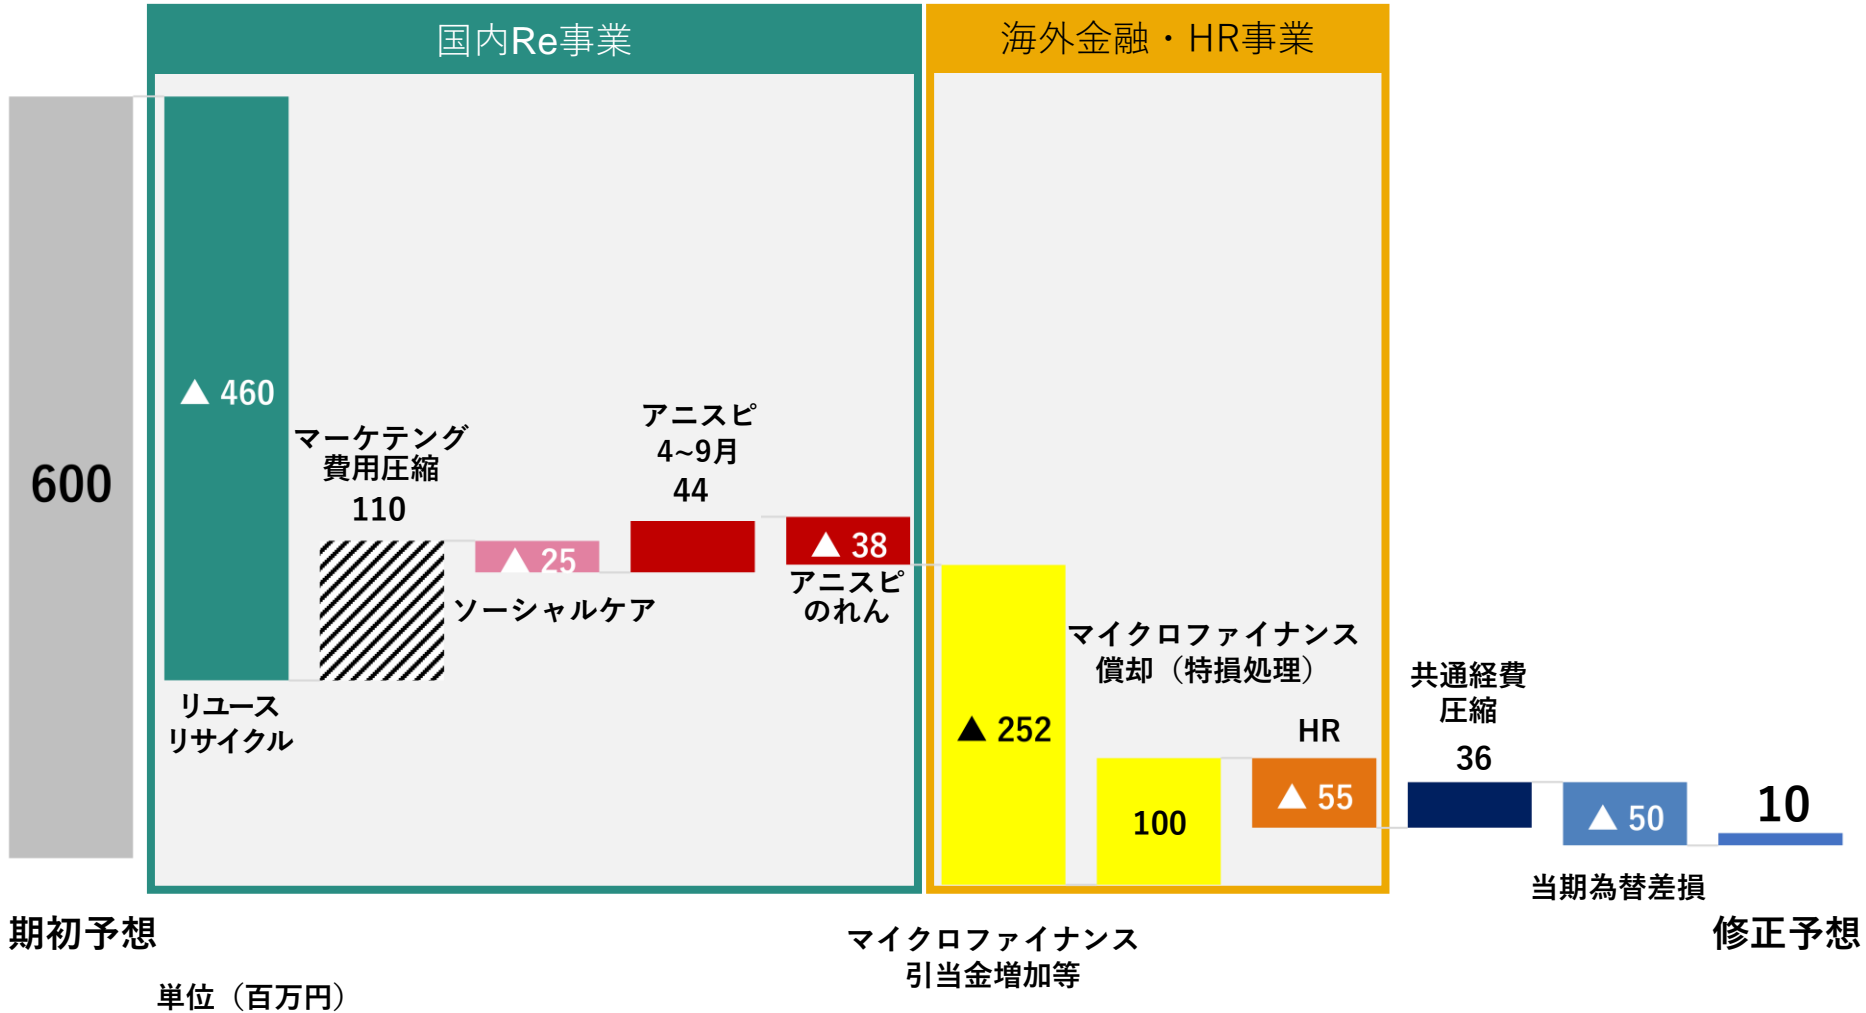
国内Re事業

海外金融・HR事業

600

▲ 460

リユース
リサイクル

マーケテング
費用圧縮
110

▲ 25

ソーシャルケア

アニスピ
4~9月
44

▲ 38

アニスピ
のれん

▲ 252

マイクロファイナンス
償却（特損処理）

100

HR

▲ 55

共通経費
圧縮
36

▲ 50

10

当期為替差損

期初予想

単位（百万円）

マイクロファイナンス
引当金増加等

修正予想